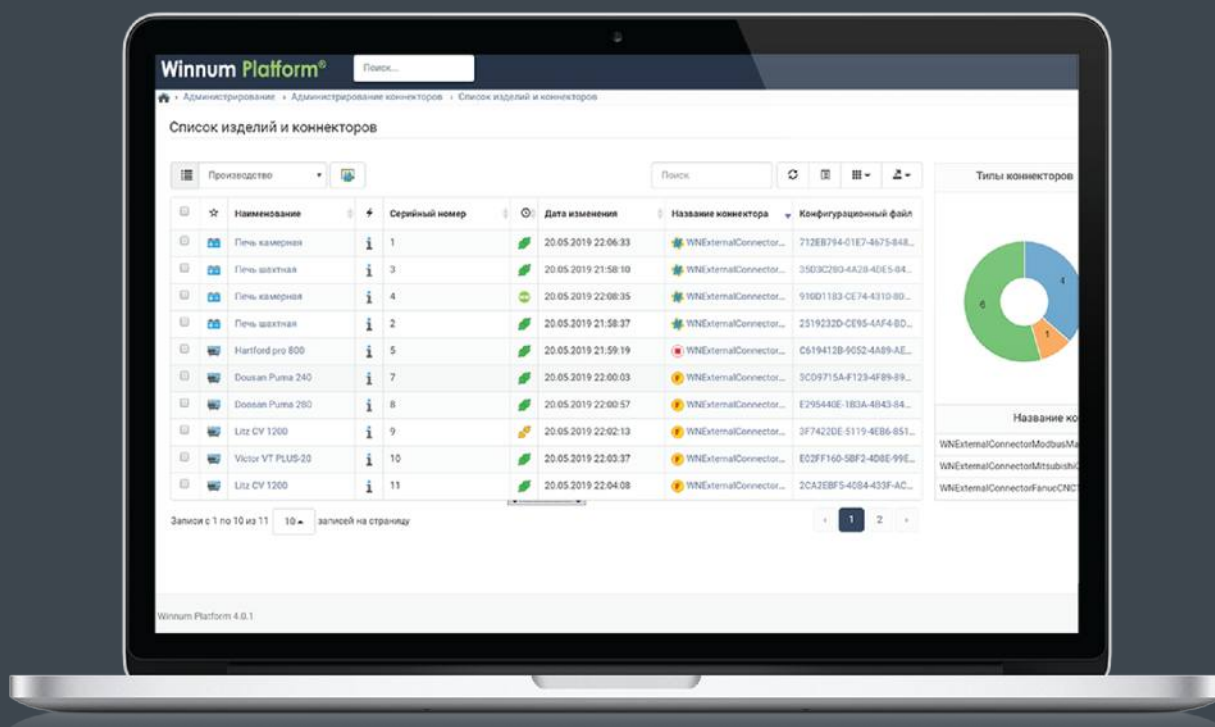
Winnum Platform®

Поиск...

› Администрирование › Администрирование коннекторов › Список изделий и коннекторов

Список изделий и коннекторов

Производство

Поиск

| | ☆ | Наименование | | Серийный номер | | Дата изменения | Название коннектора | Конфигурационный файл |
|---|---|---|---|---|---|---|---|---|
| | | Печь камерная | i | 1 | | 20.05.2019 22:06:33 | WNExternalConnector... | 712EB794-01E7-4675-848... |
| | | Печь шахтная | i | 3 | | 20.05.2019 21:58:10 | WNExternalConnector... | 35D3C2B0-4A28-4DE5-84... |
| | | Печь камерная | i | 4 | | 20.05.2019 22:08:35 | WNExternalConnector... | 910D11B3-CE74-4310-80... |
| | | Печь шахтная | i | 2 | | 20.05.2019 21:58:37 | WNExternalConnector... | 2519232D-CE95-4AF4-BD... |
| | | Hartford pro 800 | i | 5 | | 20.05.2019 21:59:19 | WNExternalConnector... | C619412B-9052-4A89-AE... |
| | | Dousan Puma 240 | i | 7 | | 20.05.2019 22:00:03 | WNExternalConnector... | 3CD9715A-F123-4F89-89... |
| | | Dousan Puma 280 | i | 8 | | 20.05.2019 22:00:57 | WNExternalConnector... | E295440E-1B3A-4B43-84... |
| | | Litz CV 1200 | i | 9 | | 20.05.2019 22:02:13 | WNExternalConnector... | 3F7422DE-5119-4EB6-851... |
| | | Victor VT PLUS-20 | i | 10 | | 20.05.2019 22:03:37 | WNExternalConnector... | E02FF160-5BF2-4D8E-99E... |
| | | Litz CV 1200 | i | 11 | | 20.05.2019 22:04:08 | WNExternalConnector... | 2CA2EBF5-4084-433F-AC... |

Записи с 1 по 10 из 11 10 записей на страницу

‹ 1 2 ›

Типы коннекторов

6 4 1

Название ко

WNExternalConnectorModbusMa
WNExternalConnectorMitsubishi
WNExternalConnectorFanucCNC

Winnum Platform 4.0.1